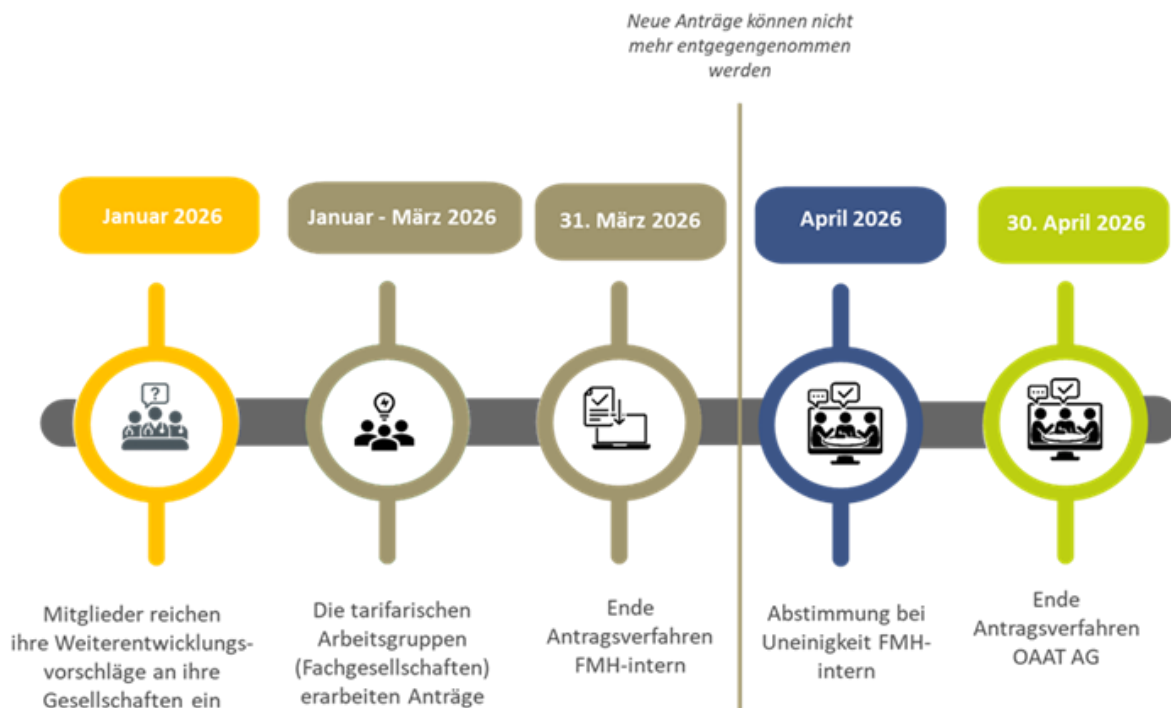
Neue Anträge können nicht mehr entgegengenommen werden

Januar 2026

Januar - März 2026

31. März 2026

April 2026

30. April 2026

Mitglieder reichen ihre Weiterentwicklungsvorschläge an ihre Gesellschaften ein

Die tarifarischen Arbeitsgruppen (Fachgesellschaften) erarbeiten Anträge

Ende Antragsverfahren FMH-intern

Abstimmung bei Uneinigkeit FMH-intern

Ende Antragsverfahren OAAT AG